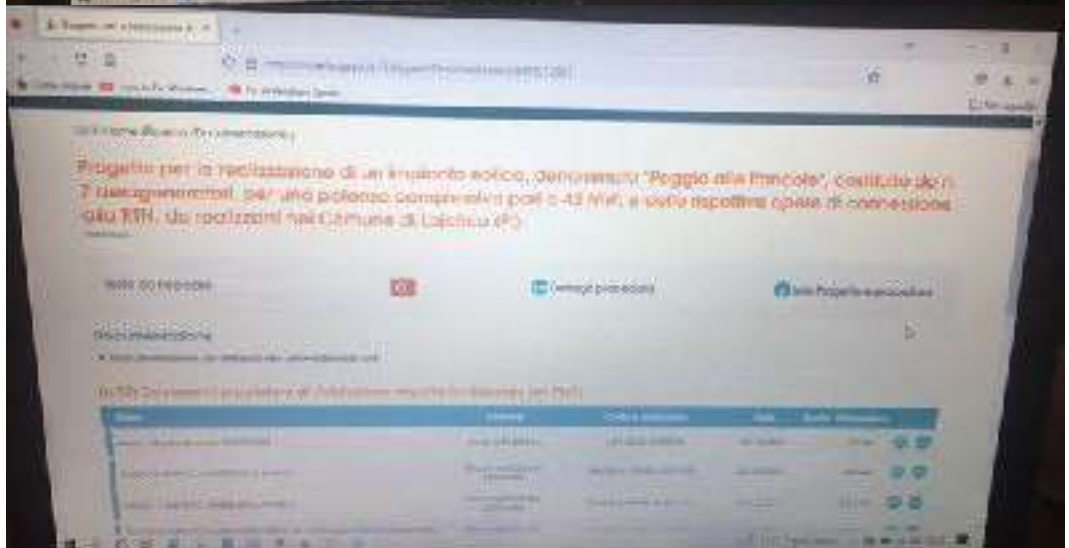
Progetto per la realizzazione di un impianto eolico, denominato "Poggio alle Fonicole", costituito da 7 aerogeneratori, per una potenza complessiva pari a 42 MW, e delle relative opere di connessione alla RTN, da realizzarsi nel Comune di Lajatico (PI)

Testo da ricercare

Dettagli procedura

Info Progetto

Documentazione

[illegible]

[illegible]

| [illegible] | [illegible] | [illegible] | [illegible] | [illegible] |
|---|---|---|---|---|
| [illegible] | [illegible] | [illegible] | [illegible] | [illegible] |
| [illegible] | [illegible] | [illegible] | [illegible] | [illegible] |
| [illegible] | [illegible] | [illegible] | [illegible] | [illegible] |